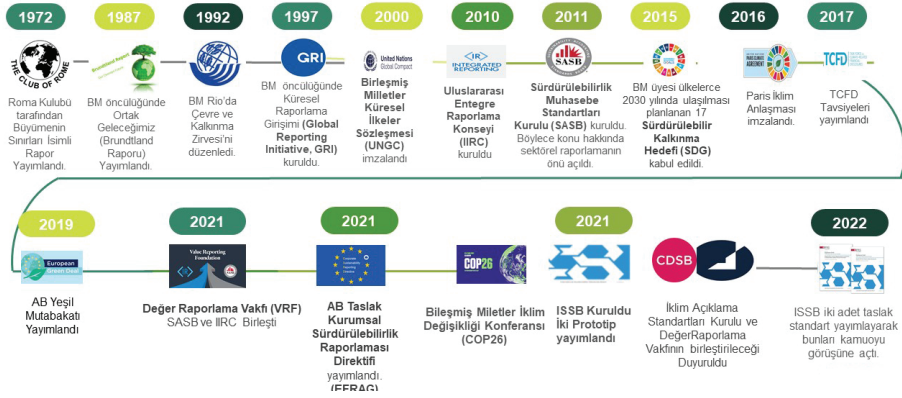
1972

THE CLUB OF ROME

Roma Kulubü tarafından Büyümenin Sınırları İsimli Rapor Yayımlandı.

1987

BM öncülüğünde Ortak Geleceğimiz (Brundtland Raporu) Yayımlandı.

1992

BM Rio'da Çevre ve Kalkınma Zirvesi'ni düzenledi.

1997

GRI

BM öncülüğünde Küresel Raporlama Girişimi (Global Reporting Initiative, GRI) kuruldu.

2000

United Nations Global Compact

Birleşmiş Milletler Küresel İlkeler Sözleşmesi (UNGC) imzalandı

2010

IR INTEGRATED REPORTING

Uluslararası Entegre Raporlama Konseyi (IIRC) kuruldu

2011

SASB

Sürdürülebilirlik Muhasebe Standartları Kurulu (SASB) kuruldu. Böylece konu hakkında sektörel raporlamanın önü açıldı.

2015

BM üyesi ülkelerce 2030 yılında ulaşılması planlanan 17 Sürdürülebilir Kalkınma Hedefi (SDG) kabul edildi.

2016

PARIS CLIMATE AGREEMENT

Paris İklim Anlaşması imzalandı.

2017

TCFD

TCFD Tavsiyeleri yayımlandı

2019

European Green Deal

AB Yeşil Mutabakatı Yayımlandı

2021

Value Reporting Foundation

Değer Raporlama Vakfı (VRF) SASB ve IIRC Birleşti

2021

AB Taslak Kurumsal Sürdürülebilirlik Raporlaması Direktifi yayımlandı. (EFRAG)

Bileşmiş Miletler İklim Değişikliği Konferansı (COP26)

COP26

2021

ISSB Kuruldu İki Prototip yayımlandı

CDSB

İklim Açıklama Standartları Kurulu ve DeğerRaporlama Vakfının birleştirileceği Duyuruldu

2022

ISSB iki adet taslak standart yayımlayarak bunları kamuoyu görüşüne açtı.